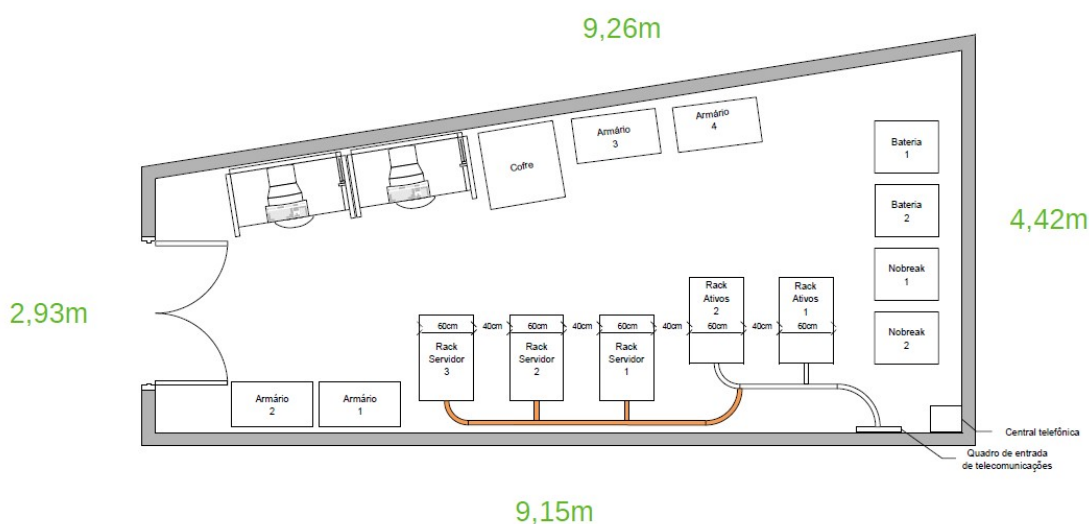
9,26m

Cofre

Armário 3

Armário 4

Bateria 1

Bateria 2

4,42m

Nobreak 1

Nobreak 2

2,93m

Rack Ativos 2

Rack Ativos 1

60cm 40cm 60cm 40cm 60cm 40cm 60cm 40cm 60cm

Rack Servidor 3

Rack Servidor 2

Rack Servidor 1

Armário 2

Armário 1

Central telefônica

Quadro de entrada de telecomunicações

9,15m